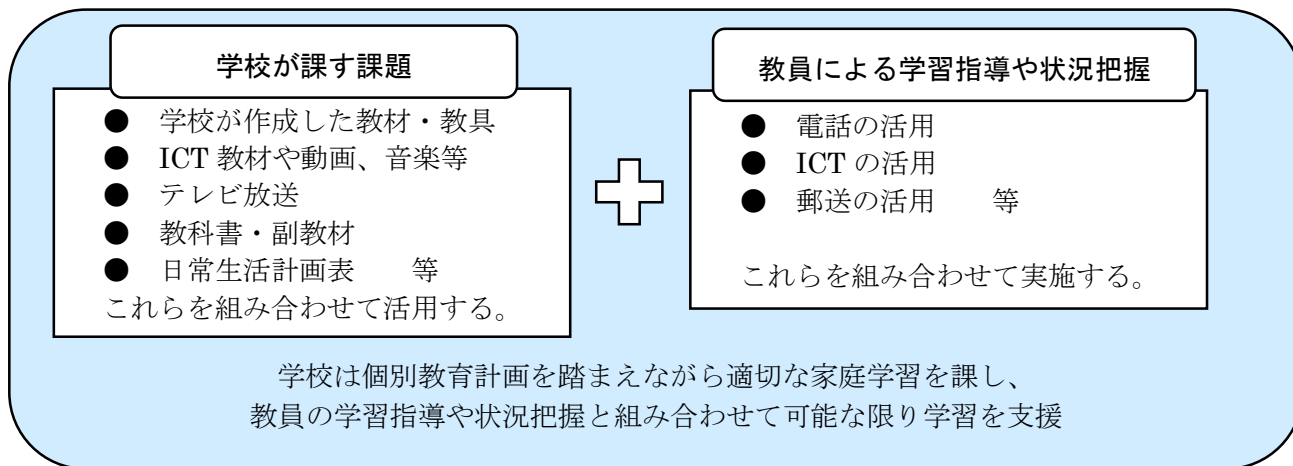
学校が課す課題

● 学校が作成した教材・教具
● ICT 教材や動画、音楽等
● テレビ放送
● 教科書・副教材
● 日常生活計画表　　等
これらを組み合わせて活用する。

教員による学習指導や状況把握

● 電話の活用
● ICT の活用
● 郵送の活用　　等

これらを組み合わせて実施する。

学校は個別教育計画を踏まえながら適切な家庭学習を課し、
教員の学習指導や状況把握と組み合わせて可能な限り学習を支援